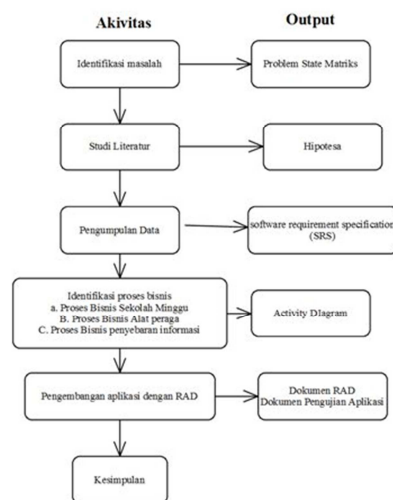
Akivitas

Output

Identifikasi masalah

Problem State Matriks

Studi Literatur

Hipotesa

Pengumpulan Data

software requirement specification (SRS)

Identifikasi proses bisnis
a. Proses Bisnis Sekolah Minggu
B. Proses Bisnis Alat peraga
C. Proses Bisnis penyebaran informasi

Activity DIagram

Pengembangan aplikasi dengan RAD

Dokumen RAD
Dokumen Pengujian Aplikasi

Kesimpulan